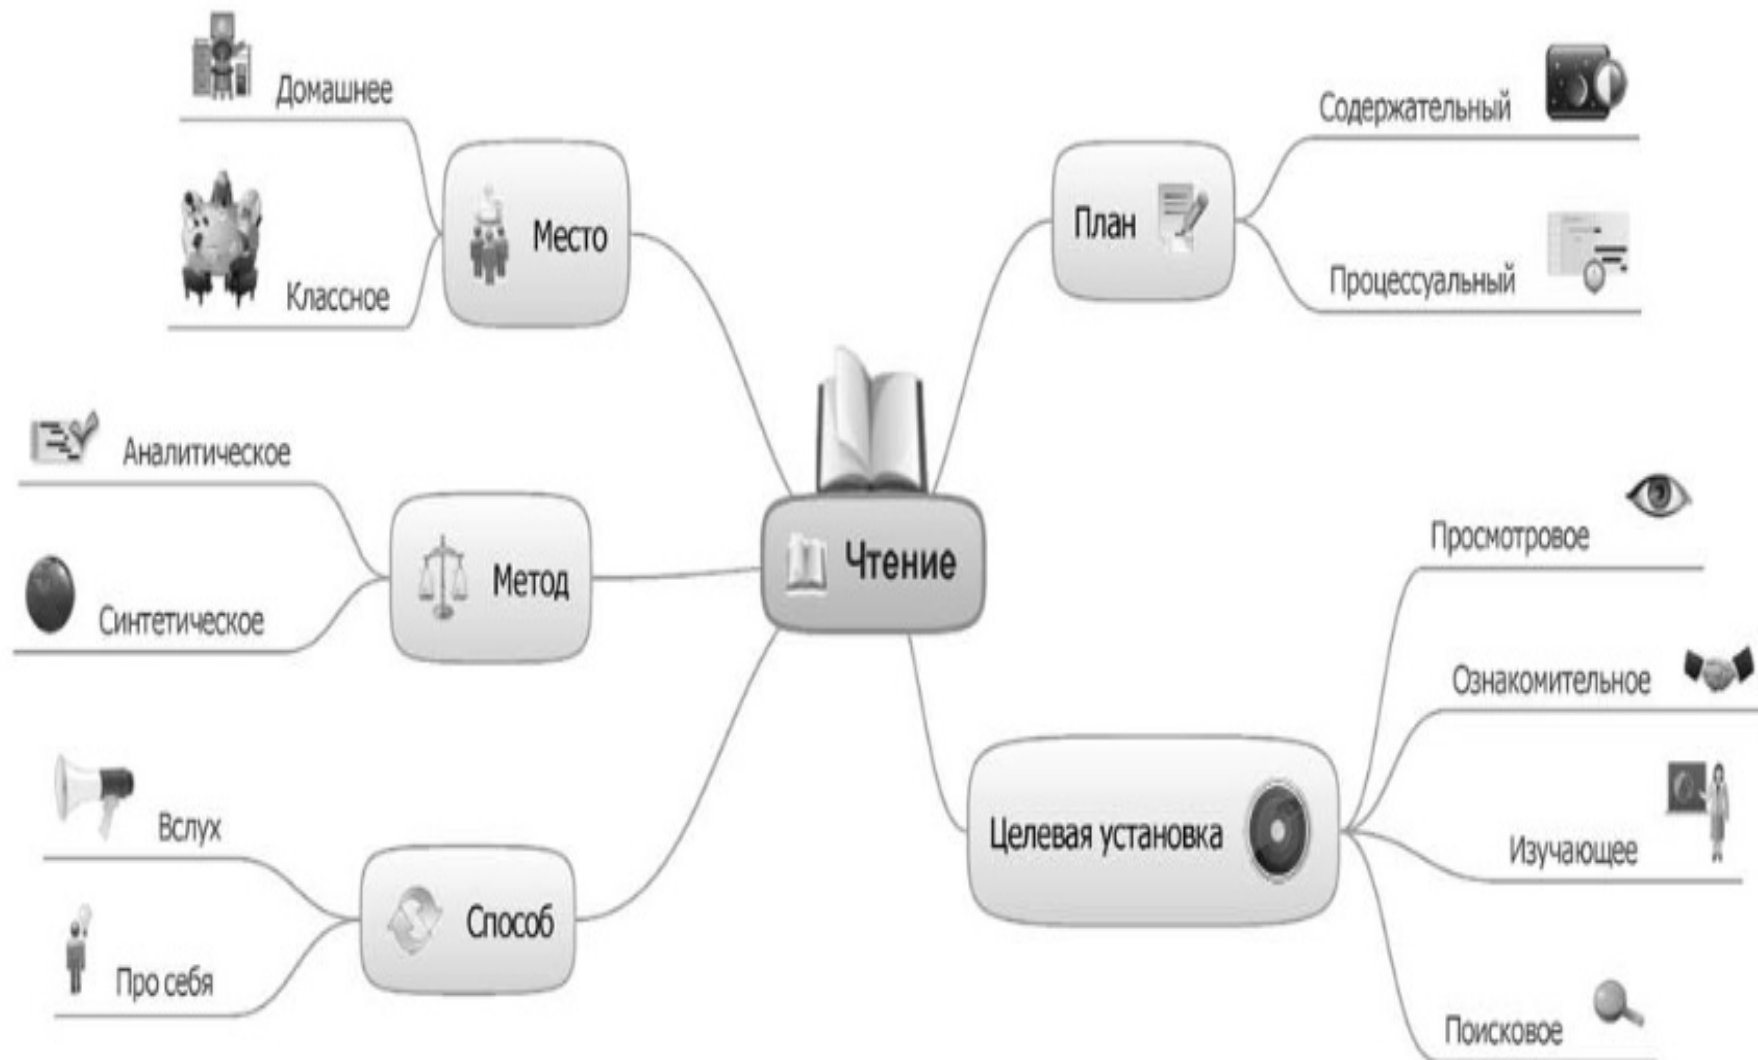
Домашнее

Классное

Место

Аналитическое

Синтетическое

Метод

Вслух

Про себя

Способ

Чтение

План

Содержательный

Процессуальный

Просмотровое

Ознакомительное

Изучающее

Поисковое

Целевая установка